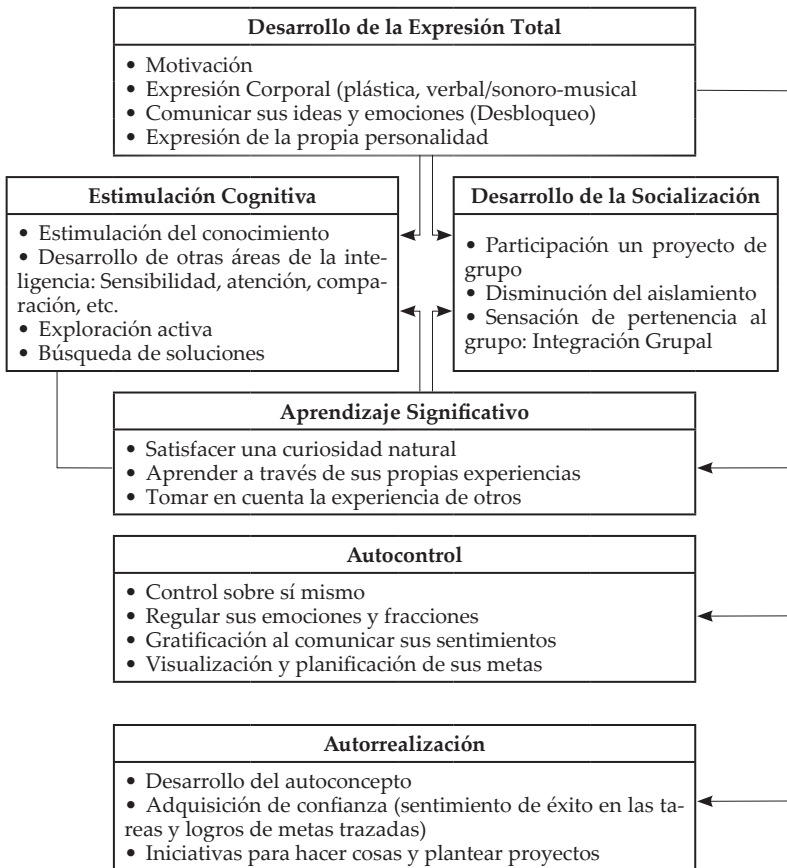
Desarrollo de la Expresión Total

• Motivación
• Expresión Corporal (plástica, verbal/sonoro-musical
• Comunicar sus ideas y emociones (Desbloqueo)
• Expresión de la propia personalidad

Estimulación Cognitiva

• Estimulación del conocimiento
• Desarrollo de otras áreas de la inteligencia: Sensibilidad, atención, comparación, etc.
• Exploración activa
• Búsqueda de soluciones

Desarrollo de la Socialización

• Participación un proyecto de grupo
• Disminución del aislamiento
• Sensación de pertenencia al grupo: Integración Grupal

Aprendizaje Significativo

• Satisfacer una curiosidad natural
• Aprender a través de sus propias experiencias
• Tomar en cuenta la experiencia de otros

Autocontrol

• Control sobre sí mismo
• Regular sus emociones y fracciones
• Gratificación al comunicar sus sentimientos
• Visualización y planificación de sus metas

Autorrealización

• Desarrollo del autoconcepto
• Adquisición de confianza (sentimiento de éxito en las tareas y logros de metas trazadas)
• Iniciativas para hacer cosas y plantear proyectos